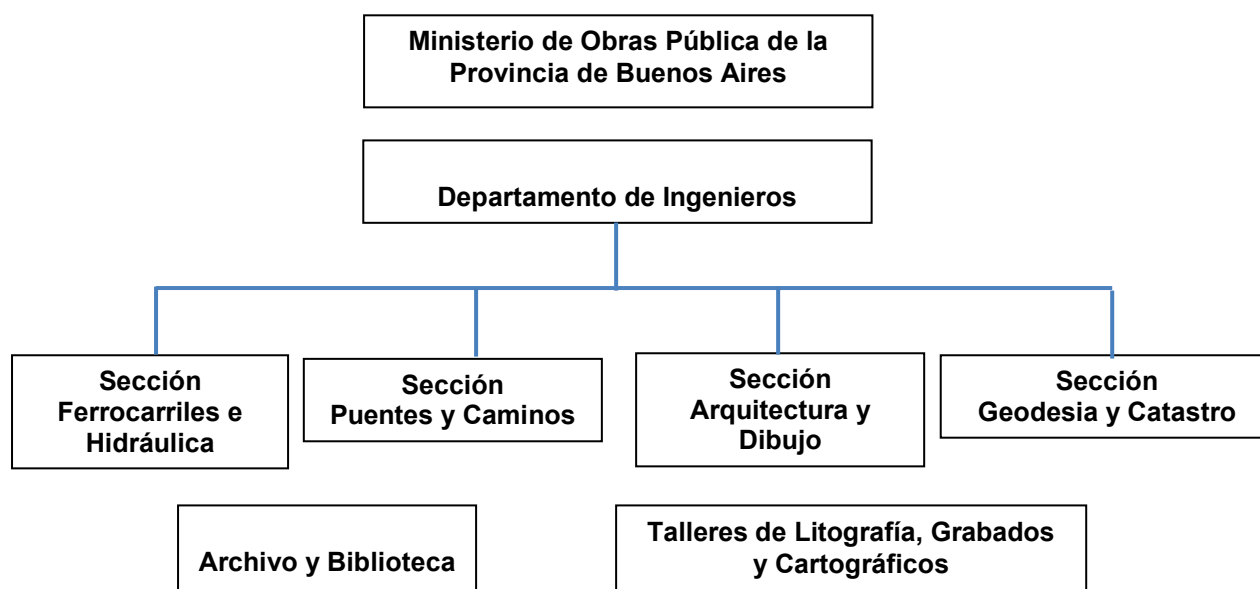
Ministerio de Obras Pública de la Provincia de Buenos Aires

Departamento de Ingenieros

Sección Ferrocarriles e Hidráulica

Sección Puentes y Caminos

Sección Arquitectura y Dibujo

Sección Geodesia y Catastro

Archivo y Biblioteca

Talleres de Litografía, Grabados y Cartográficos